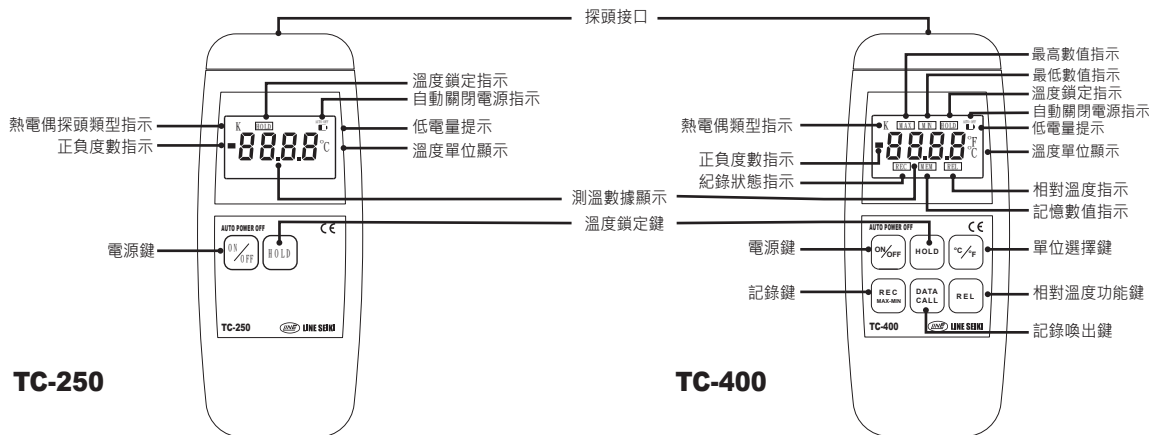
探頭接口

溫度鎖定指示
自動關閉電源指示
熱電偶探頭類型指示
低電量提示
正負度數指示
溫度單位顯示
K
HOLD
-88.8.8 °C
測溫數據顯示
溫度鎖定鍵
AUTO POWER OFF
CE
電源鍵
ON/OFF
HOLD
TC-250
LINE SEIKI
TC-250

最高數值指示
最低數值指示
溫度鎖定指示
自動關閉電源指示
熱電偶類型指示
低電量提示
溫度單位顯示
正負度數指示
紀錄狀態指示
相對溫度指示
記憶數值指示
K
MAX
MIN
HOLD
-88.8.8 °F °C
REC
MEM
REL
AUTO POWER OFF
CE
電源鍵
ON/OFF
HOLD
°C/°F
單位選擇鍵
記錄鍵
REC MAX-MIN
DATA CALL
REL
相對溫度功能鍵
TC-400
LINE SEIKI
記錄喚出鍵
TC-400